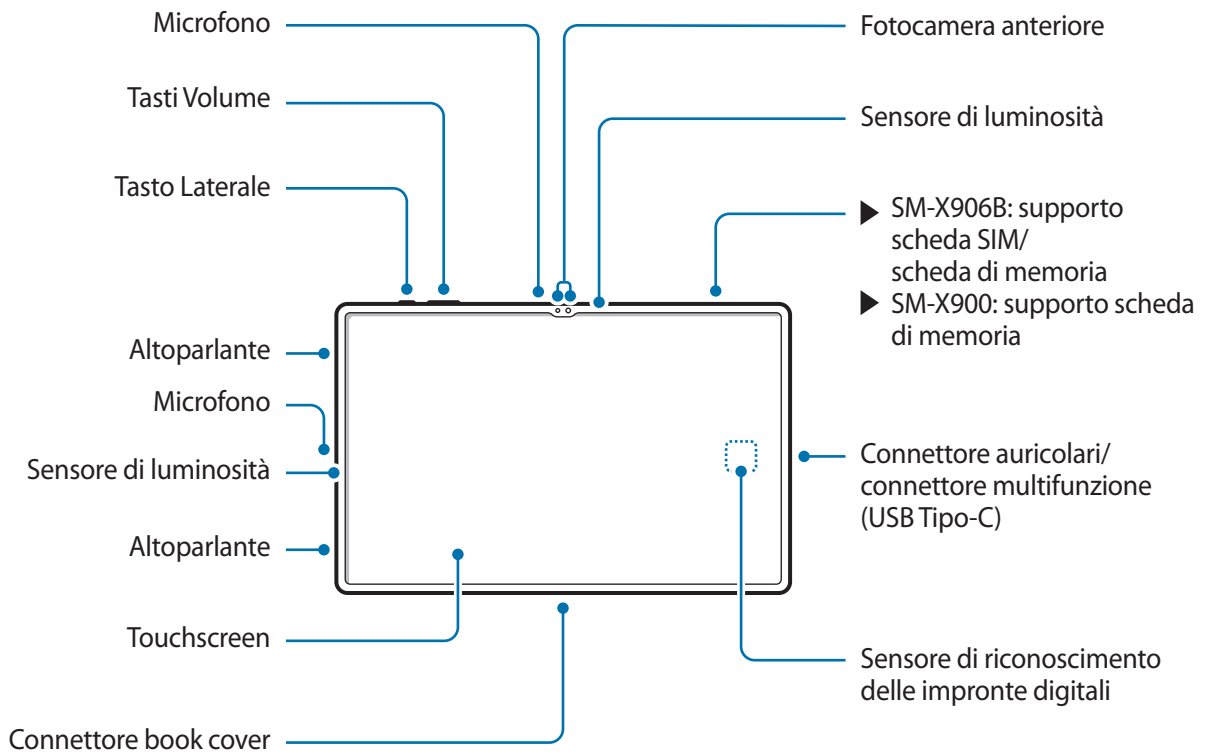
Microfono

Tasti Volume

Tasto Laterale

Fotocamera anteriore

Sensore di luminosità

▶ SM-X906B: supporto scheda SIM/ scheda di memoria
▶ SM-X900: supporto scheda di memoria

Altoparlante

Microfono

Sensore di luminosità

Altoparlante

Connettore auricolari/ connettore multifunzione (USB Tipo-C)

Touchscreen

Sensore di riconoscimento delle impronte digitali

Connettore book cover